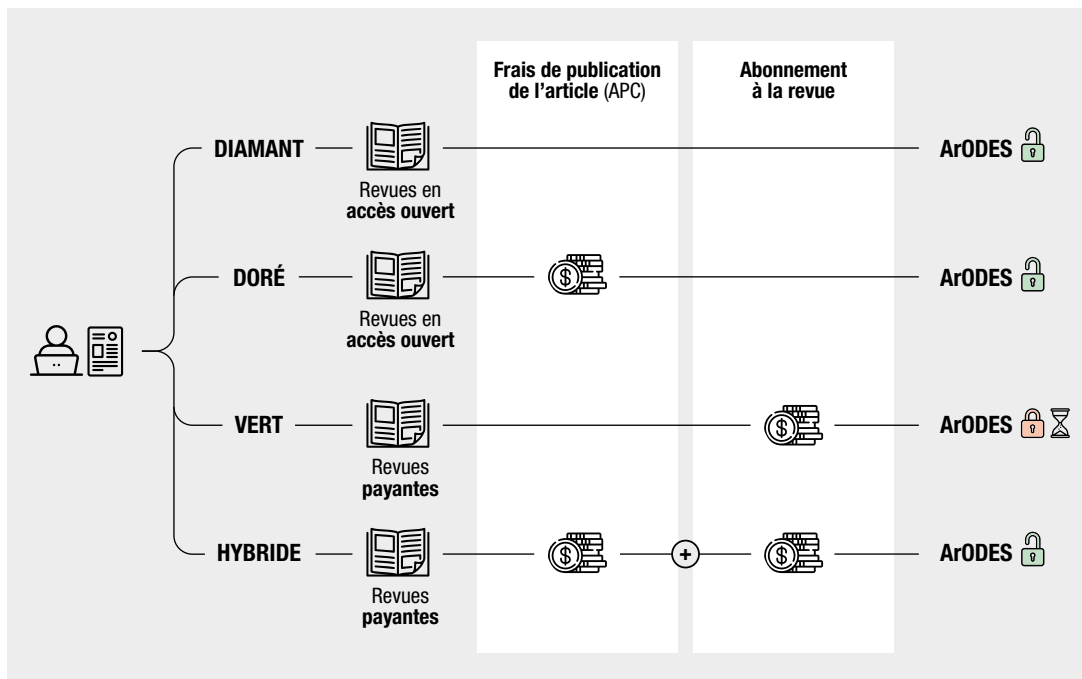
Frais de publication de l'article (APC)

Abonnement à la revue

DIAMANT

Revues en accès ouvert

ArODES

DORÉ

Revues en accès ouvert

ArODES

VERT

Revues payantes

ArODES

HYBRIDE

Revues payantes

+

ArODES